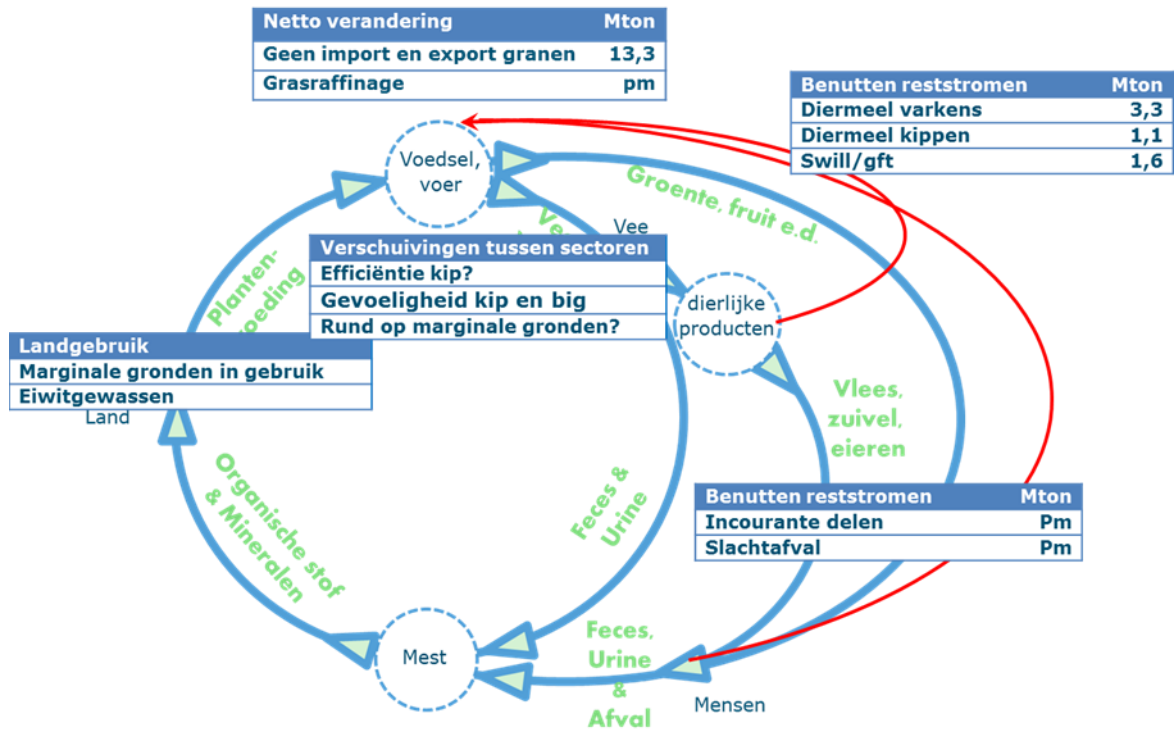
| Netto verandering | Mton |
|---|---|
| Geen import en export granen | 13,3 |
| Grasraffinage | pm |

| Benutten reststromen | Mton |
|---|---|
| Diermeel varkens | 3,3 |
| Diermeel kippen | 1,1 |
| Swill/gft | 1,6 |

Voedsel, voer

Groente, fruit e.d.

Ve

Vee

| Verschuivingen tussen sectoren |
|---|
| Efficiëntie kip? |
| Gevoeligheid kip en big |
| Rund op marginale gronden? |

Planten-
voeding

dierlijke producten

| Landgebruik |
|---|
| Marginale gronden in gebruik |
| Eiwitgewassen |

Land

Vlees, zuivel, eieren

Organische stof & Mineralen

Feces & Urine

| Benutten reststromen | Mton |
|---|---|
| Incourante delen | Pm |
| Slachtafval | Pm |

Mest

Feces, Urine & Afval

Mensen